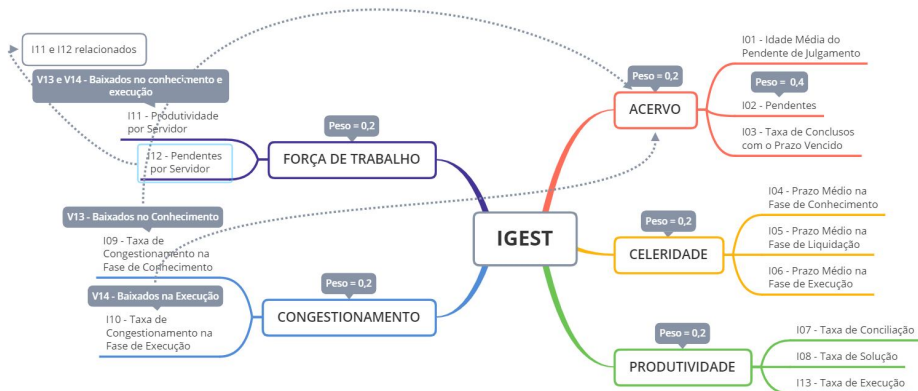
I11 e I12 relacionados

V13 e V14 - Baixados no conhecimento e execução

I11 - Produtividade por Servidor

I12 - Pendentes por Servidor

Peso = 0,2

FORÇA DE TRABALHO

V13 - Baixados no Conhecimento

I09 - Taxa de Congestionamento na Fase de Conhecimento

V14 - Baixados na Execução

I10 - Taxa de Congestionamento na Fase de Execução

Peso = 0,2

CONGESTIONAMENTO

IGEST

Peso = 0,2

ACERVO

I01 - Idade Média do Pendente de Julgamento

Peso = 0,4

I02 - Pendentes

I03 - Taxa de Conclusos com o Prazo Vencido

Peso = 0,2

CELERIDADE

I04 - Prazo Médio na Fase de Conhecimento

I05 - Prazo Médio na Fase de Liquidação

I06 - Prazo Médio na Fase de Execução

Peso = 0,2

PRODUTIVIDADE

I07 - Taxa de Conciliação

I08 - Taxa de Solução

I13 - Taxa de Execução